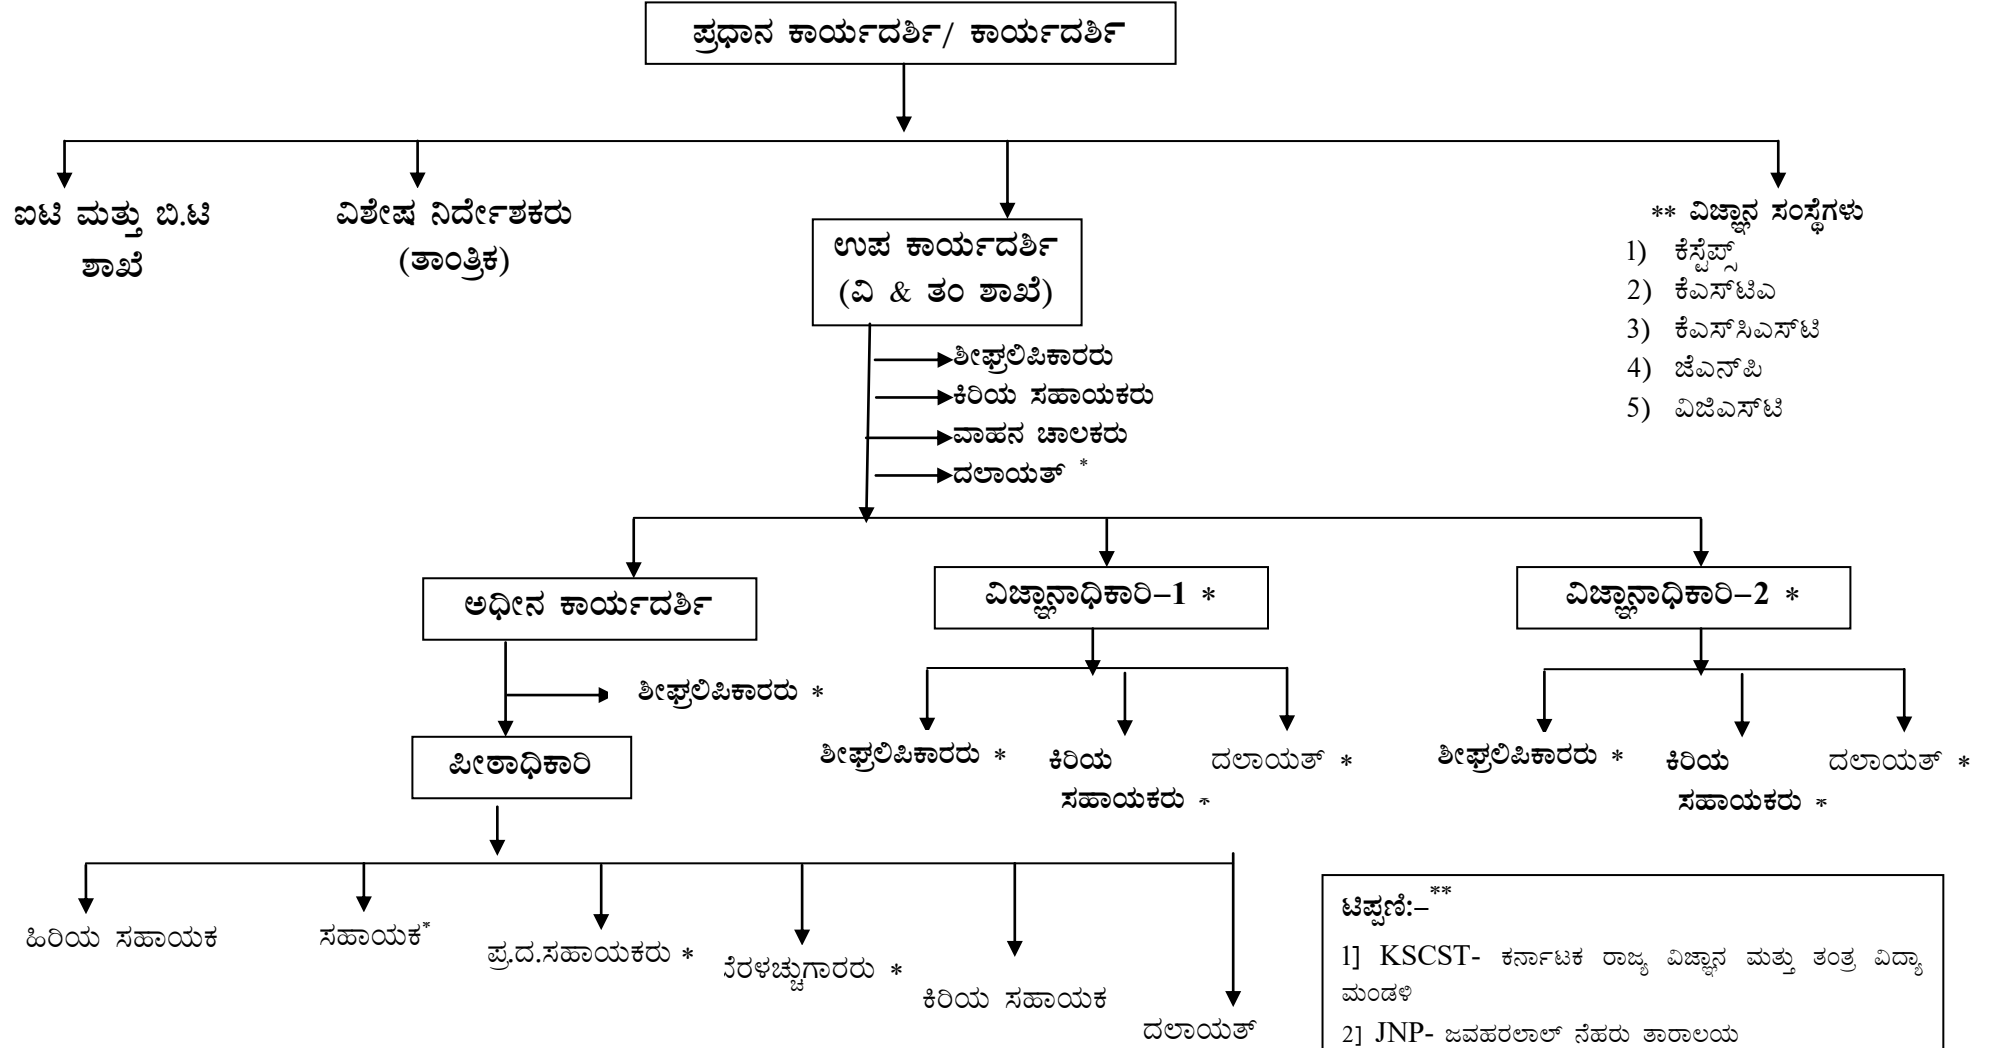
ಪ್ರಧಾನ ಕಾರ್ಯದರ್ಶಿ/ ಕಾರ್ಯದರ್ಶಿ

ಐಟಿ ಮತ್ತು ಬಿ.ಟಿ ಶಾಖೆ

ವಿಶೇಷ ನಿರ್ದೇಶಕರು (ತಾಂತ್ರಿಕ)

ಉಪ ಕಾರ್ಯದರ್ಶಿ (ವಿ & ತಂ ಶಾಖೆ)

ಶೀಘ್ರಲಿಪಿಕಾರರು
ಕಿರಿಯ ಸಹಾಯಕರು
ವಾಹನ ಚಾಲಕರು
ದಲಾಯತ್ *

** ವಿಜ್ಞಾನ ಸಂಸ್ಥೆಗಳು
1) ಕೆಸ್ಟೆಪ್ಸ್
2) ಕೆಎಸ್‌ಟಿಎ
3) ಕೆಎಸ್‌ಸಿಎಸ್‌ಟಿ
4) ಜೆಎನ್‌ಪಿ
5) ವಿಜಿಎಸ್‌ಟಿ

ಅಧೀನ ಕಾರ್ಯದರ್ಶಿ

ಶೀಘ್ರಲಿಪಿಕಾರರು *

ಪೀಠಾಧಿಕಾರಿ

ವಿಜ್ಞಾನಾಧಿಕಾರಿ–1 *

ಶೀಘ್ರಲಿಪಿಕಾರರು * ಕಿರಿಯ ಸಹಾಯಕರು * ದಲಾಯತ್ *

ವಿಜ್ಞಾನಾಧಿಕಾರಿ–2 *

ಶೀಘ್ರಲಿಪಿಕಾರರು * ಕಿರಿಯ ಸಹಾಯಕರು * ದಲಾಯತ್ *

ಹಿರಿಯ ಸಹಾಯಕ
ಸಹಾಯಕ*
ಪ್ರ.ದ.ಸಹಾಯಕರು *
ನೆರಳಚ್ಚುಗಾರರು *
ಕಿರಿಯ ಸಹಾಯಕ
ದಲಾಯತ್

ಟಿಪ್ಪಣಿ:–**
1] KSCST- ಕರ್ನಾಟಕ ರಾಜ್ಯ ವಿಜ್ಞಾನ ಮತ್ತು ತಂತ್ರ ವಿದ್ಯಾ ಮಂಡಳಿ
2] JNP- ಜವಹರಲಾಲ್ ನೆಹರು ತಾರಾಲಯ